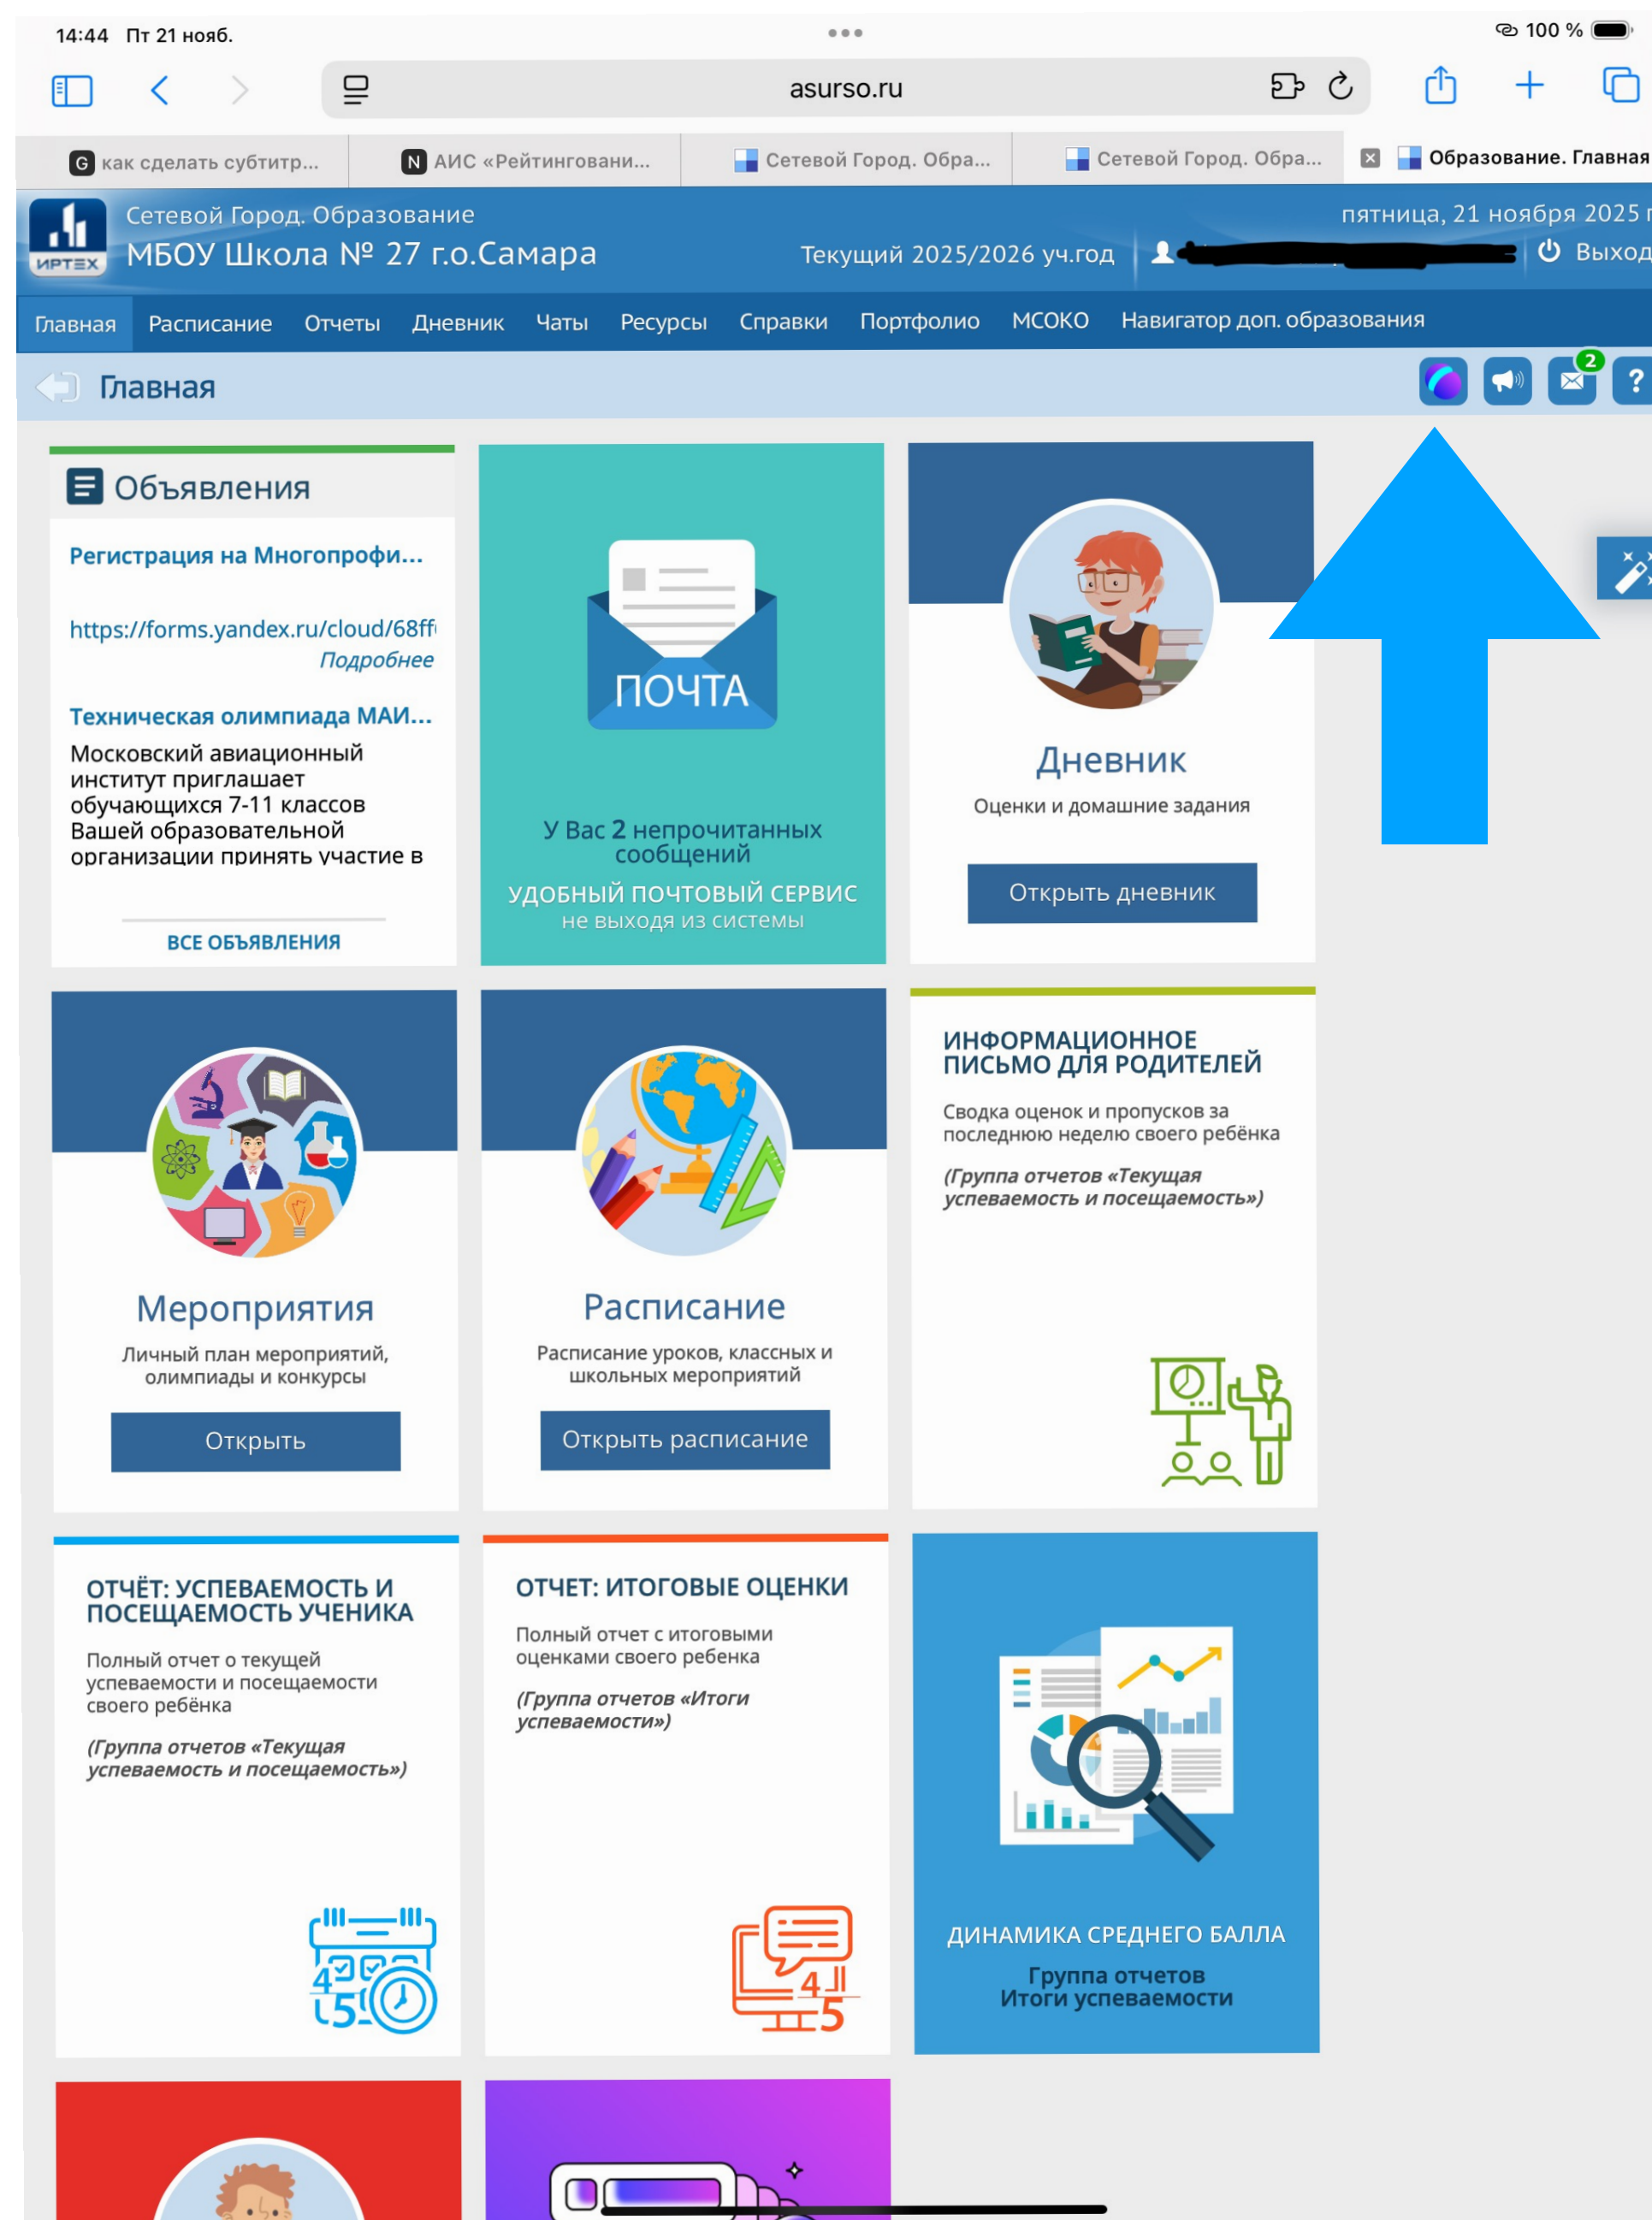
14:44 Пт 21 нояб.

100 %

asurso.ru

как сделать субтитр...

АИС «Рейтинговани...

Сетевой Город. Обра...

Сетевой Город. Обра...

Образование. Главная

Сетевой Город. Образование

МБОУ Школа № 27 г.о.Самара

ИРТЕХ

пятница, 21 ноября 2025

Текущий 2025/2026 уч.год

Выход

Главная Расписание Отчеты Дневник Чаты Ресурсы Справки Портфолио МСОКО Навигатор доп. образования

Главная

2

?

Объявления

Регистрация на Многопрофи...

https://forms.yandex.ru/cloud/68ff

Подробнее

Техническая олимпиада МАИ...

Московский авиационный институт приглашает обучающихся 7-11 классов Вашей образовательной организации принять участие в

ВСЕ ОБЪЯВЛЕНИЯ

ПОЧТА

У Вас 2 непрочитанных сообщений

УДОБНЫЙ ПОЧТОВЫЙ СЕРВИС

не выходя из системы

Дневник

Оценки и домашние задания

Открыть дневник

Мероприятия

Личный план мероприятий, олимпиады и конкурсы

Открыть

Расписание

Расписание уроков, классных и школьных мероприятий

Открыть расписание

ИНФОРМАЦИОННОЕ ПИСЬМО ДЛЯ РОДИТЕЛЕЙ

Сводка оценок и пропусков за последнюю неделю своего ребёнка

(Группа отчетов «Текущая успеваемость и посещаемость»)

ОТЧЁТ: УСПЕВАЕМОСТЬ И ПОСЕЩАЕМОСТЬ УЧЕНИКА

Полный отчет о текущей успеваемости и посещаемости своего ребёнка

(Группа отчетов «Текущая успеваемость и посещаемость»)

ОТЧЕТ: ИТОГОВЫЕ ОЦЕНКИ

Полный отчет с итоговыми оценками своего ребенка

(Группа отчетов «Итоги успеваемости»)

ДИНАМИКА СРЕДНЕГО БАЛЛА

Группа отчетов Итоги успеваемости